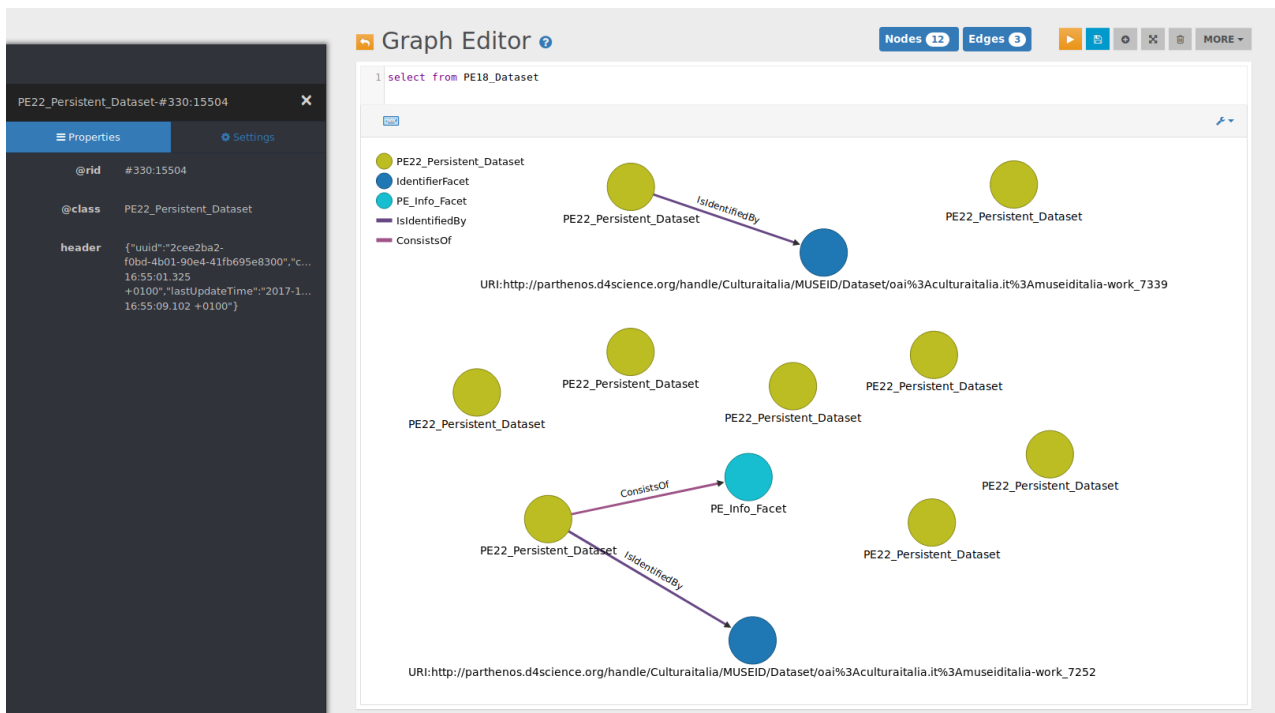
Graph Editor

Nodes 12 Edges 3 MORE

1 select from PE18_Dataset

PE22_Persistent_Dataset-#330:15504

Properties Settings

@rid #330:15504

@class PE22_Persistent_Dataset

header {"uuid":"2cee2ba2-f0bd-4b01-90e4-41fb695e8300","c... 16:55:01.325 +0100","lastUpdateTime":"2017-1... 16:55:09.102 +0100"}

PE22_Persistent_Dataset
IdentifierFacet
PE_Info_Facet
IsIdentifiedBy
ConsistsOf

PE22_Persistent_Dataset
IsIdentifiedBy
URI:http://parthenos.d4science.org/handle/Culturaitalia/MUSEID/Dataset/oai%3Aculturaitalia.it%3Amuseiditalia-work_7339
PE22_Persistent_Dataset
PE22_Persistent_Dataset
PE22_Persistent_Dataset
PE22_Persistent_Dataset
PE22_Persistent_Dataset
PE22_Persistent_Dataset
ConsistsOf
PE_Info_Facet
PE22_Persistent_Dataset
PE22_Persistent_Dataset
IsIdentifiedBy
URI:http://parthenos.d4science.org/handle/Culturaitalia/MUSEID/Dataset/oai%3Aculturaitalia.it%3Amuseiditalia-work_7252